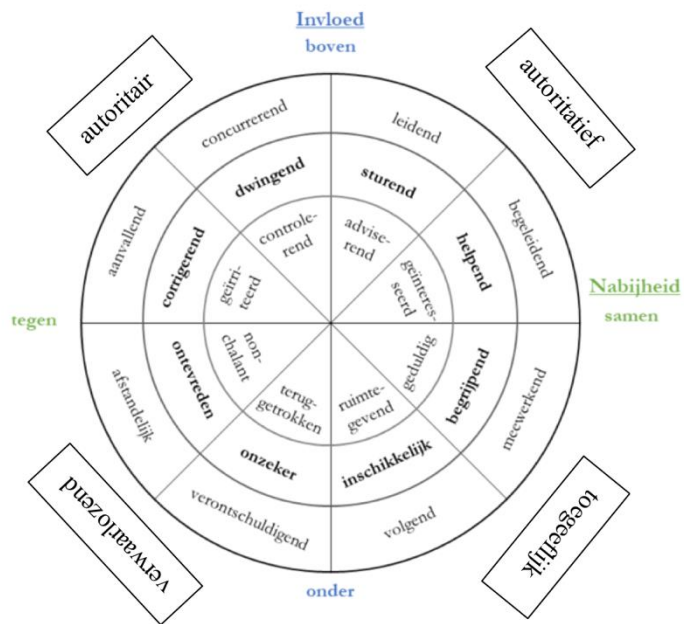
Invloed
boven

autoritair

autoritatief

concurrerend

leidend

dwingend

sturend

controlerend

adviserend

aanvallend

corrigerend

geïrriteerd

geïnteresseerd

helpend

begeleidend

tegen

Nabijheid
samen

afstandelijk

ontevreden

nonchalant

geduldig

begrijpend

meewerkend

teruggetrokken

ruimtegevend

onzeker

inschikkelijk

verontschuldigend

volgend

verwaarlozend

toegeeflijk

onder